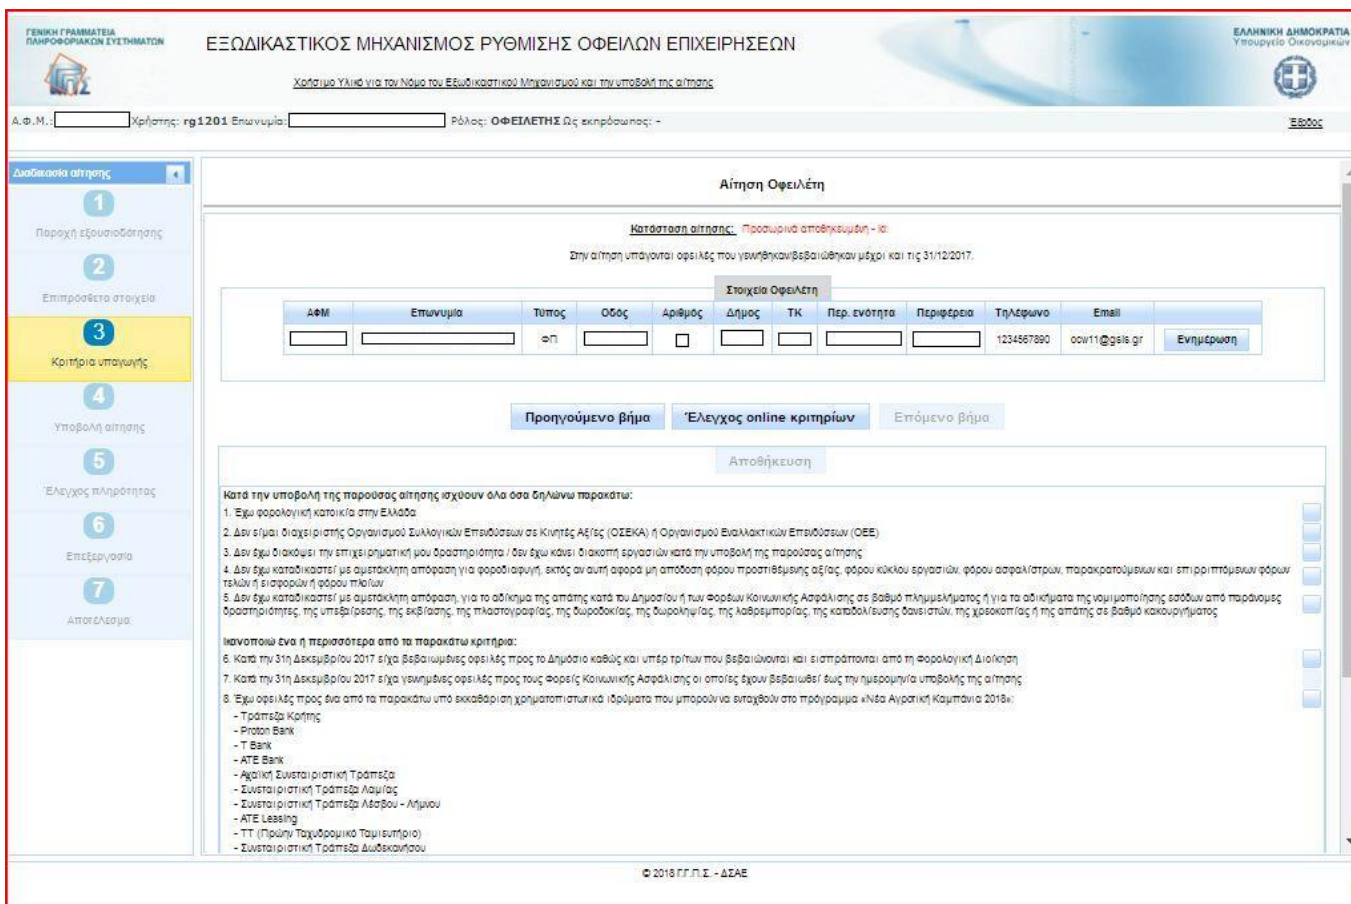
ΓΕΝΙΚΗ ΓΡΑΜΜΑΤΕΙΑ ΠΛΗΡΟΦΟΡΙΑΚΩΝ ΣΥΣΤΗΜΑΤΩΝ

ΕΞΩΔΙΚΑΣΤΙΚΟΣ ΜΗΧΑΝΙΣΜΟΣ ΡΥΘΜΙΣΗΣ ΟΦΕΙΛΩΝ ΕΠΙΧΕΙΡΗΣΕΩΝ

Χρήσιμο Υλικό για τον Νόμο του Εξωδικαστικού Μηχανισμού και την υποβολή της αίτησης

ΕΛΛΗΝΙΚΗ ΔΗΜΟΚΡΑΤΙΑ
Υπουργείο Οικονομικών

Α.Φ.Μ.: Χρήστης: rg1201 Επωνυμία: Ρόλος: ΟΦΕΙΛΕΤΗΣ Ως εκπρόσωπος: -

Έξοδος

Διαδικασία αίτησης

1 Παροχή εξουσιοδότησης
2 Επιπρόσθετα στοιχεία
3 Κριτήρια υπαγωγής
4 Υποβολή αίτησης
5 Έλεγχος πληρότητας
6 Επεξεργασία
7 Αποτέλεσμα

Αίτηση Οφειλέτη

Κατάσταση αίτησης: Προσωρινά αποθηκευμένη - Ια

Στην αίτηση υπάγονται οφειλές που γεννήθηκαν/βεβαιώθηκαν μέχρι και τις 31/12/2017.

Στοιχεία Οφειλέτη

| ΑΦΜ | Επωνυμία | Τύπος | Οδός | Αριθμός | Δήμος | ΤΚ | Περ. ενότητα | Περιφέρεια | Τηλέφωνο | Email | |
|---|---|---|---|---|---|---|---|---|---|---|---|
| | | ΦΠ | | | | | | | 1234567890 | ocw11@gsis.gr | Ενημέρωση |

Προηγούμενο βήμα Έλεγχος online κριτηρίων Επόμενο βήμα

Αποθήκευση

Κατά την υποβολή της παρούσας αίτησης ισχύουν όλα όσα δηλώνω παρακάτω:
1. Έχω φορολογική κατοικία στην Ελλάδα
2. Δεν είμαι διαχειριστής Οργανισμού Συλλογικών Επενδύσεων σε Κινητές Αξίες (ΟΣΕΚΑ) ή Οργανισμού Εναλλακτικών Επενδύσεων (ΟΕΕ)
3. Δεν έχω διακόψει την επιχειρηματική μου δραστηριότητα / δεν έχω κάνει διακοπή εργασιών κατά την υποβολή της παρούσας αίτησης
4. Δεν έχω καταδικαστεί με αμετάκλητη απόφαση για φοροδιαφυγή, εκτός αν αυτή αφορά μη απόδοση φόρου προστιθέμενης αξίας, φόρου κύκλου εργασιών, φόρου ασφαλίστρων, παρακρατούμενων και επιρριπτόμενων φόρων τελών ή εισφορών ή φόρου πλοίων
5. Δεν έχω καταδικαστεί με αμετάκλητη απόφαση, για το αδίκημα της απάτης κατά του Δημοσίου ή των Φορέων Κοινωνικής Ασφάλισης σε βαθμό πλημμελήματος ή για τα αδικήματα της νομιμοποίησης εσόδων από παράνομες δραστηριότητες, της υπεξαίρεσης, της εκβίασης, της πλαστογραφίας, της δωροδοκίας, της δωροληψίας, της λαθρεμπορίας, της καταδολίευσης δανειστών, της χρεοκοπίας ή της απάτης σε βαθμό κακουργήματος

Ικανοποιώ ένα ή περισσότερα από τα παρακάτω κριτήρια:
6. Κατά την 31η Δεκεμβρίου 2017 είχα βεβαιωμένες οφειλές προς το Δημόσιο καθώς και υπέρ τρίτων που βεβαιώνονται και εισπράττονται από τη Φορολογική Διοίκηση
7. Κατά την 31η Δεκεμβρίου 2017 είχα γεννημένες οφειλές προς τους Φορείς Κοινωνικής Ασφάλισης οι οποίες έχουν βεβαιωθεί έως την ημερομηνία υποβολής της αίτησης
8. Έχω οφειλές προς ένα από τα παρακάτω υπό εκκαθάριση χρηματοπιστωτικά ιδρύματα που μπορούν να ενταχθούν στο πρόγραμμα «Νέα Αγροτική Καμπάνια 2018»:
- Τράπεζα Κρήτης
- Proton Bank
- T Bank
- ATE Bank
- Αχαϊκή Συνεταιριστική Τράπεζα
- Συνεταιριστική Τράπεζα Λαμίας
- Συνεταιριστική Τράπεζα Λέσβου - Λήμνου
- ATE Leasing
- TT (Πρώην Ταχυδρομικό Ταμιευτήριο)
- Συνεταιριστική Τράπεζα Δωδεκανήσου

© 2018 Γ.Γ.Π.Σ. - ΔΣΑΕ